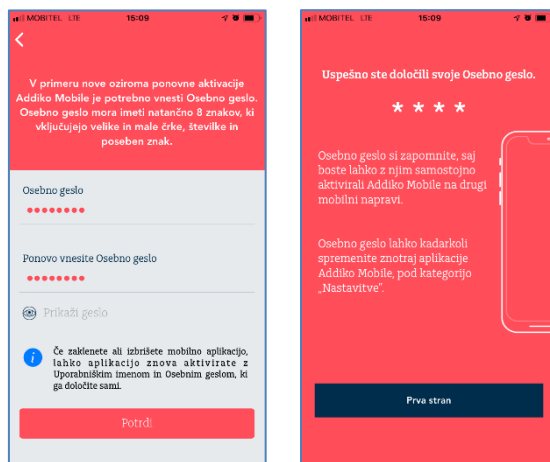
MOBITEL LTE 15:09

V primeru nove oziroma ponovne aktivacije Addiko Mobile je potrebno vnesti Osebno geslo. Osebno geslo mora imeti natančno 8 znakov, ki vključujejo velike in male črke, številke in poseben znak.

Osebno geslo
••••••••

Ponovo vnesite Osebno geslo
••••••••

Prikaži geslo

Če zaklenete ali izbrišete mobilno aplikacijo, lahko aplikacijo znova aktivirate z Uporabniškim imenom in Osebnim geslom, ki ga določite sami.

Potrdi

MOBITEL LTE 15:09

Uspešno ste določili svoje Osebno geslo.

* * * *

Osebno geslo si zapomnite, saj boste lahko z njim samostojno aktivirali Addiko Mobile na drugi mobilni napravi.

Osebno geslo lahko kadarkoli spremenite znotraj aplikacije Addiko Mobile, pod kategorijo „Nastavitve".

Prva stran